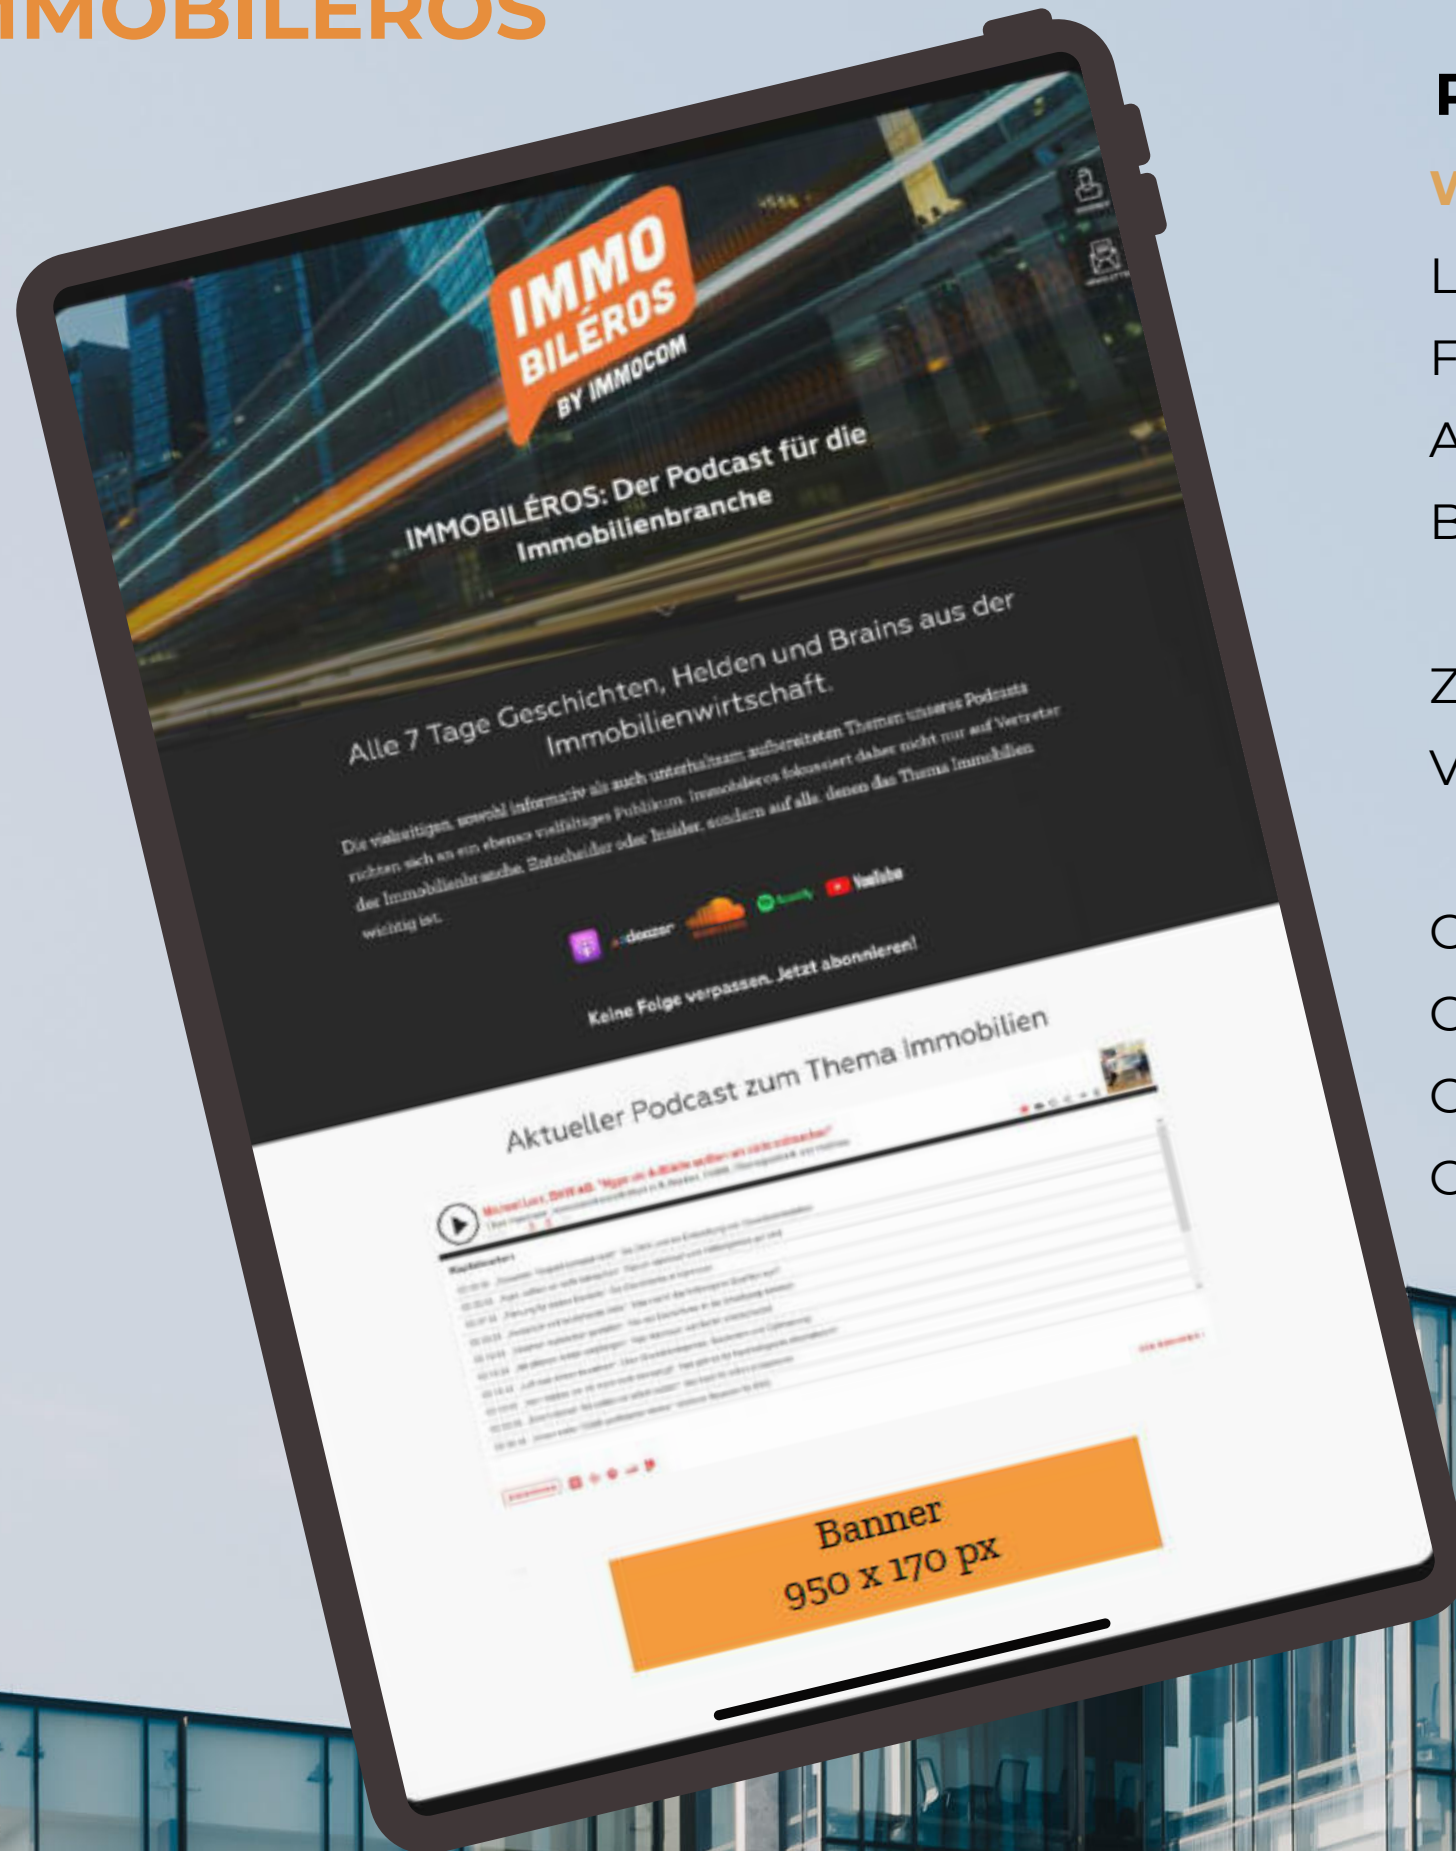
IMMOBILEROS

IMMO BILÉROS BY IMMOCOM

IMMOBILÉROS: Der Podcast für die Immobilienbranche

Alle 7 Tage Geschichten, Helden und Brains aus der Immobilienwirtschaft.

Die vielseitigen, sowohl informativ als auch unterhaltsam aufbereiteten Themen unseres Podcasts richten sich an ein ebenso vielfältiges Publikum. Immobiléros fokussiert daher nicht nur auf Vertreter der Immobilienbranche, Entscheider oder Insider, sondern auf alle, denen das Thema Immobilien wichtig ist.

deezer YouTube

Keine Folge verpassen. Jetzt abonnieren!

Aktueller Podcast zum Thema Immobilien

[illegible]

Banner
950 x 170 px

P
V
L
F
A
B
Z
V
C
C
C
C